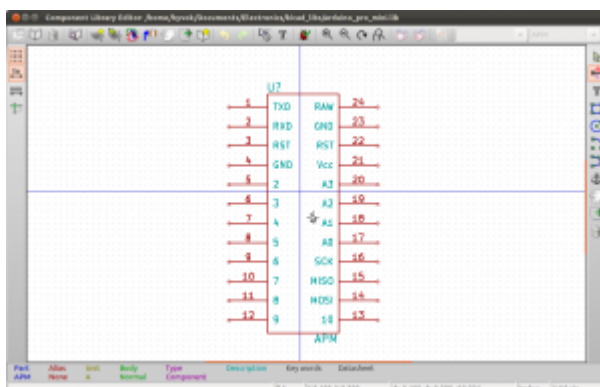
Component Library Editor /home/kyvok/Documents/Electronics/kicad_libs/arduino_pro_mini.lib

APM

U?

| | | | |
|---|---|---|---|
| 1 | TXD | RAW | 24 |
| 2 | RXD | GND | 23 |
| 3 | RST | RST | 22 |
| 4 | GND | Vcc | 21 |
| 5 | 2 | A3 | 20 |
| 6 | 3 | A2 | 19 |
| 7 | 4 | A1 | 18 |
| 8 | 5 | A0 | 17 |
| 9 | 6 | SCK | 16 |
| 10 | 7 | MISO | 15 |
| 11 | 8 | MOSI | 14 |
| 12 | 9 | 10 | 13 |

APM

Part APM | Alias None | Unit A | Body Normal | Type Component | Description | Keywords | Datasheet